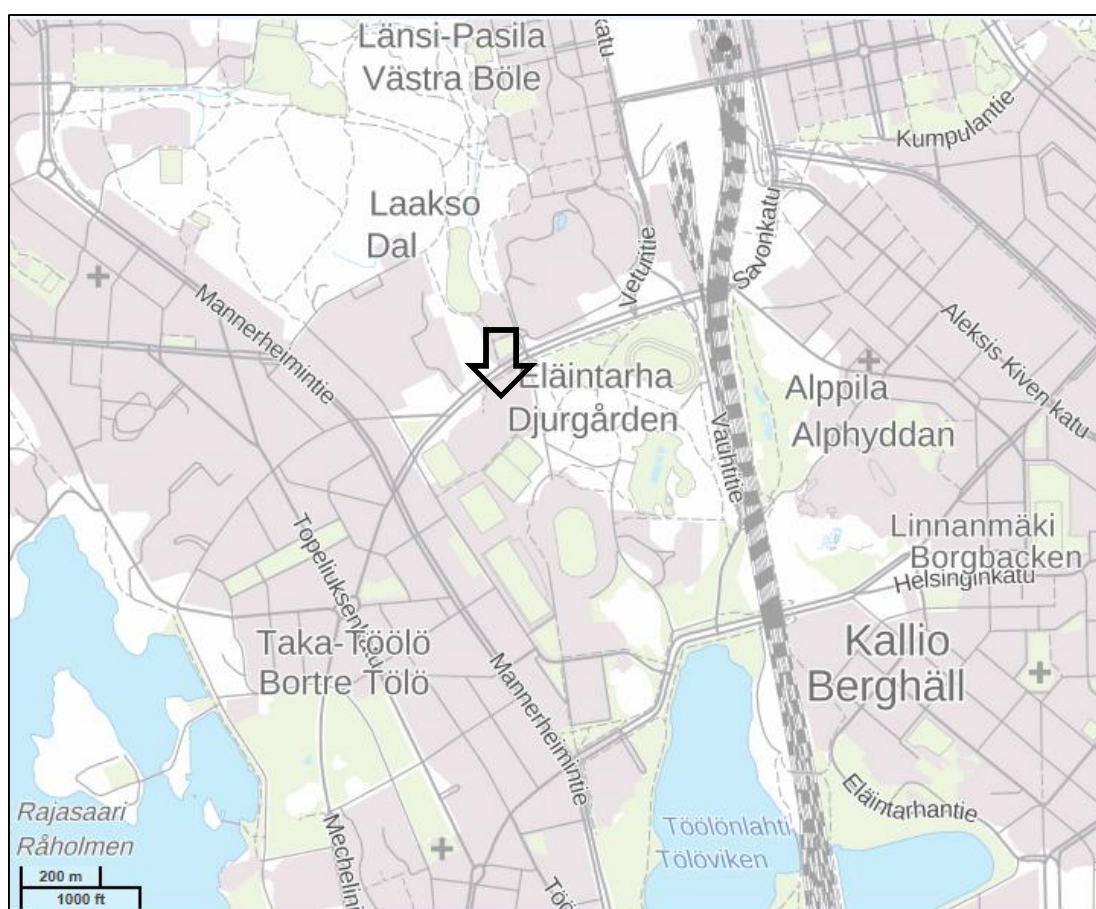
Länsi-Pasila
Västra Böle

katu

Kumpulantie

Laakso
Dal

Vetutie

Savonkatu

Mannerheimintie

Aleksis Kiven katu

Eläintarha
Djurgården

Alppila
Alphyddan

Väturtie

Topeliuksenkatu

Linnanmäki
Borgbacken
Helsinginkatu

Taka-Töölö
Bortre Tölö

Mannerheimintie

Kallio
Berghäll

Rajasaari
Råholmen

Mechelin

Töö

Töölönlahti
Tölöviken

Eläintarhantie

200 m
1000 ft